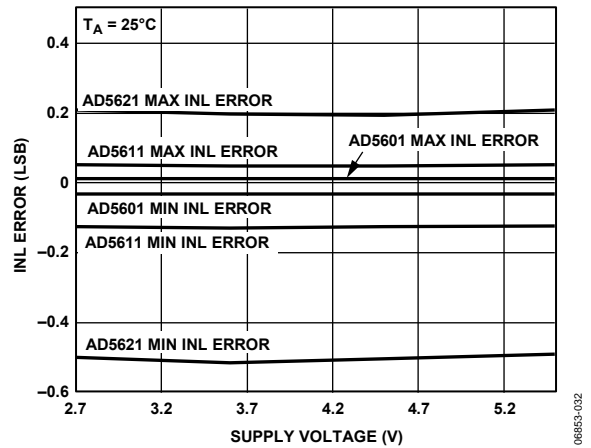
$T_A$ = 25°C

0.4
0.2
0
–0.2
–0.4
–0.6

INL ERROR (LSB)

AD5621 MAX INL ERROR
AD5611 MAX INL ERROR
AD5601 MAX INL ERROR
AD5601 MIN INL ERROR
AD5611 MIN INL ERROR
AD5621 MIN INL ERROR

2.7
3.2
3.7
4.2
4.7
5.2

SUPPLY VOLTAGE (V)

06853-032